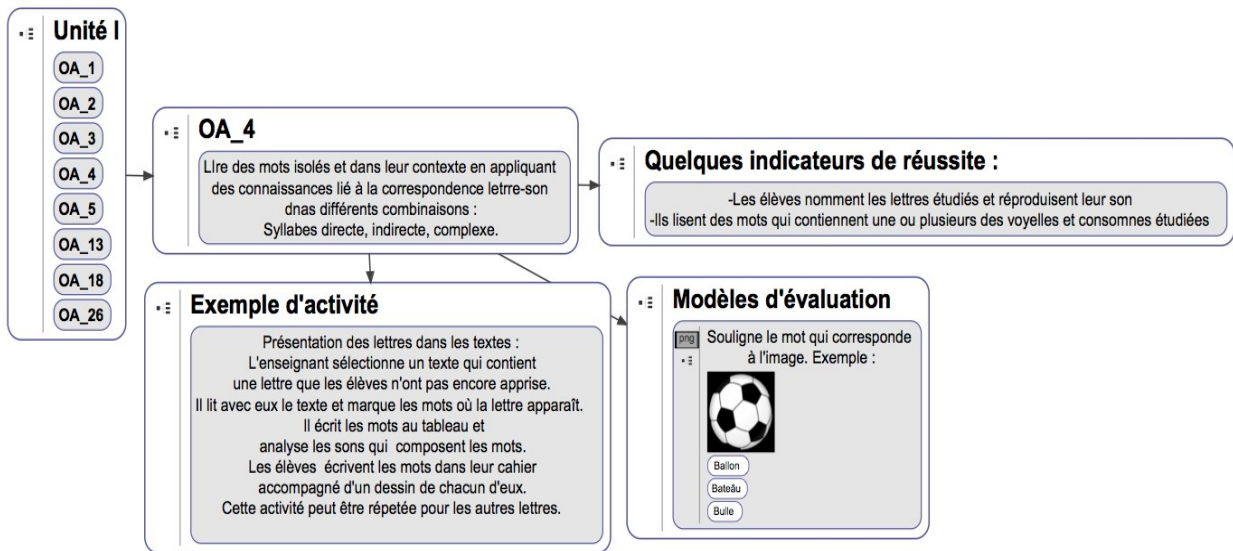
Unité I

OA_1
OA_2
OA_3
OA_4
OA_5
OA_13
OA_18
OA_26

OA_4

LIre des mots isolés et dans leur contexte en appliquant des connaissances lié à la correspondence letre-son dnas différents combinaisons :
Syllabes directe, indirecte, complexe.

Quelques indicateurs de réussite :

-Les élèves nomment les lettres étudiés et réproduisent leur son
-Ils lisent des mots qui contiennent une ou plusieurs des voyelles et consomnes étudiées

Exemple d'activité

Présentation des lettres dans les textes :
L'enseignant sélectionne un texte qui contient une lettre que les élèves n'ont pas encore apprise.
Il lit avec eux le texte et marque les mots où la lettre apparaît.
Il écrit les mots au tableau et analyse les sons qui composent les mots.
Les élèves écrivent les mots dans leur cahier accompagné d'un dessin de chacun d'eux.
Cette activité peut être répetée pour les autres lettres.

Modèles d'évaluation

png
Souligne le mot qui corresponde à l'image. Exemple :

Ballon
Bateâu
Bulle